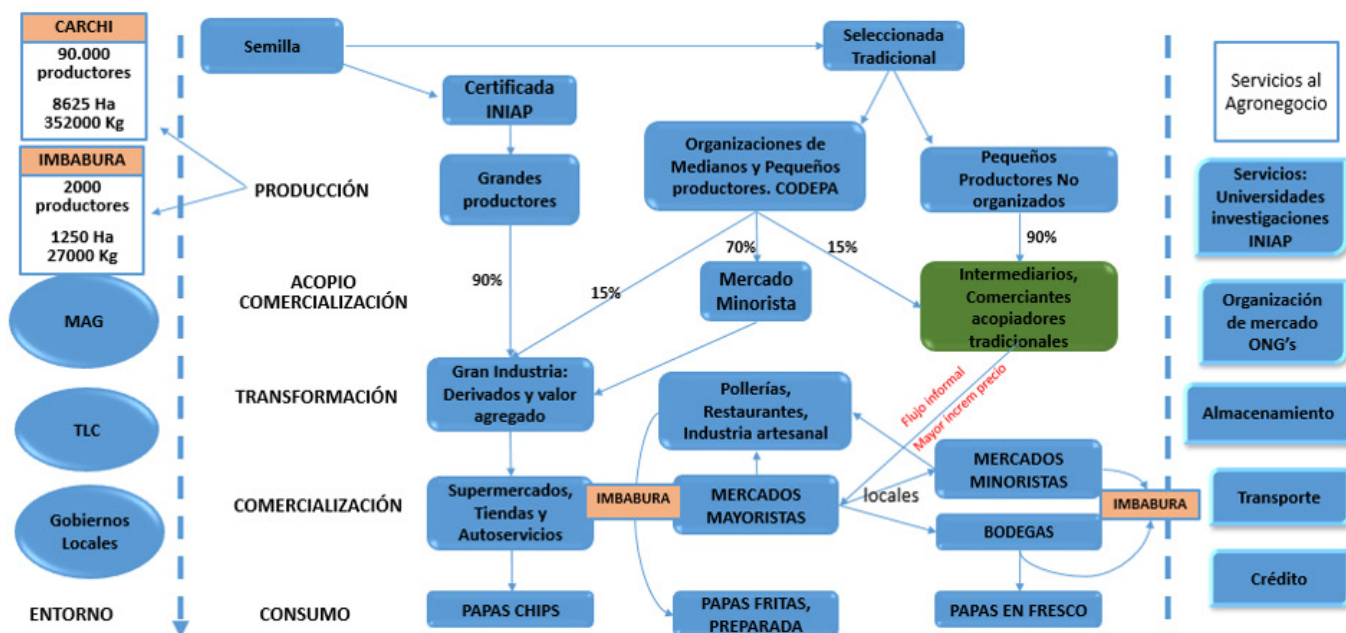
CARCHI
90.000 productores
8625 Ha
352000 Kg

IMBABURA
2000 productores
1250 Ha
27000 Kg

MAG

TLC

Gobiernos Locales

ENTORNO

PRODUCCIÓN

ACOPIO
COMERCIALIZACIÓN

TRANSFORMACIÓN

COMERCIALIZACIÓN

CONSUMO

Semilla

Seleccionada Tradicional

Certificada INIAP

Grandes productores

Organizaciones de Medianos y Pequeños productores. CODEPA

Pequeños Productores No organizados

90%

70%

15%

90%

15%

Mercado Minorista

Intermediarios, Comerciantes acopiadores tradicionales

Gran Industria: Derivados y valor agregado

Pollerías, Restaurantes, Industria artesanal

Flujo informal
Mayor increm precio

MERCADOS MINORISTAS

Supermercados, Tiendas y Autoservicios

IMBABURA

MERCADOS MAYORISTAS

locales

BODEGAS

IMBABURA

PAPAS CHIPS

PAPAS FRITAS, PREPARADA

PAPAS EN FRESCO

Servicios al Agronegocio

Servicios: Universidades investigaciones INIAP

Organización de mercado ONG's

Almacenamiento

Transporte

Crédito